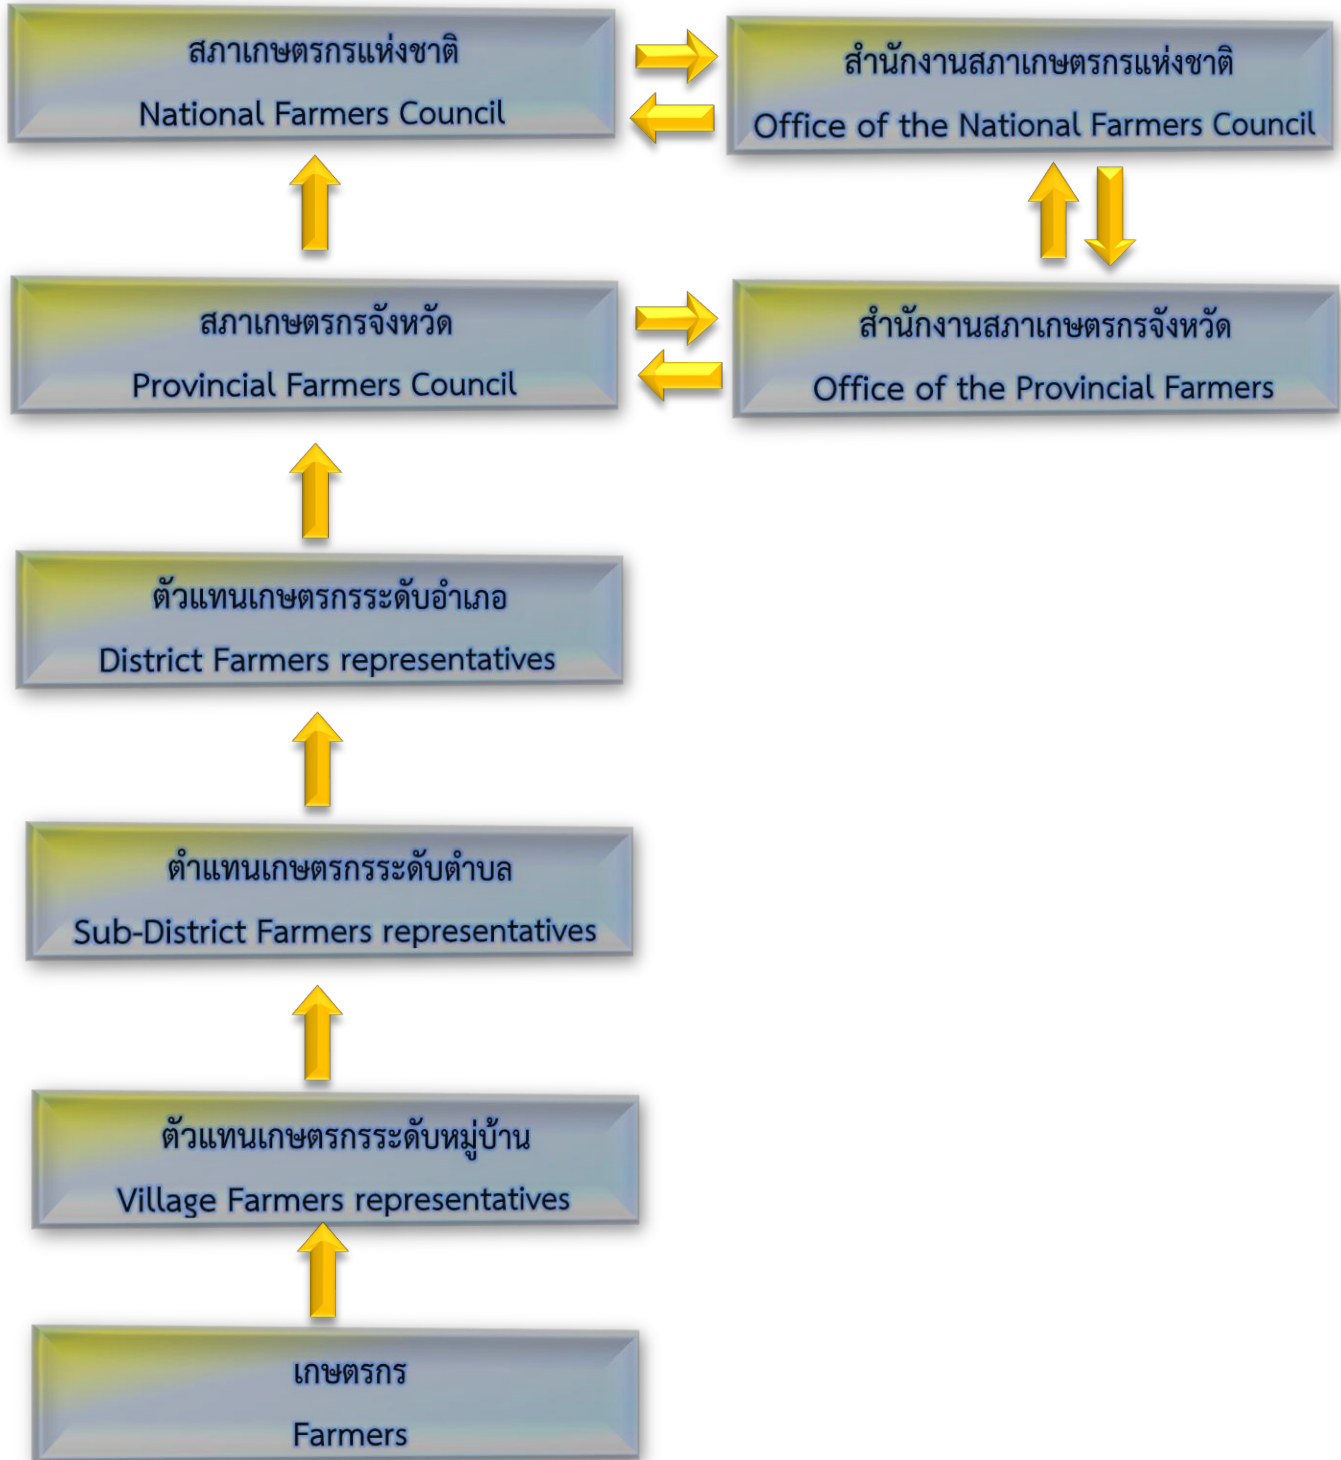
สภาเกษตรกรแห่งชาติ
National Farmers Council

สำนักงานสภาเกษตรกรแห่งชาติ
Office of the National Farmers Council

สภาเกษตรกรจังหวัด
Provincial Farmers Council

สำนักงานสภาเกษตรกรจังหวัด
Office of the Provincial Farmers

ตัวแทนเกษตรกรระดับอำเภอ
District Farmers representatives

ตำแทนเกษตรกรระดับตำบล
Sub-District Farmers representatives

ตัวแทนเกษตรกรระดับหมู่บ้าน
Village Farmers representatives

เกษตรกร
Farmers